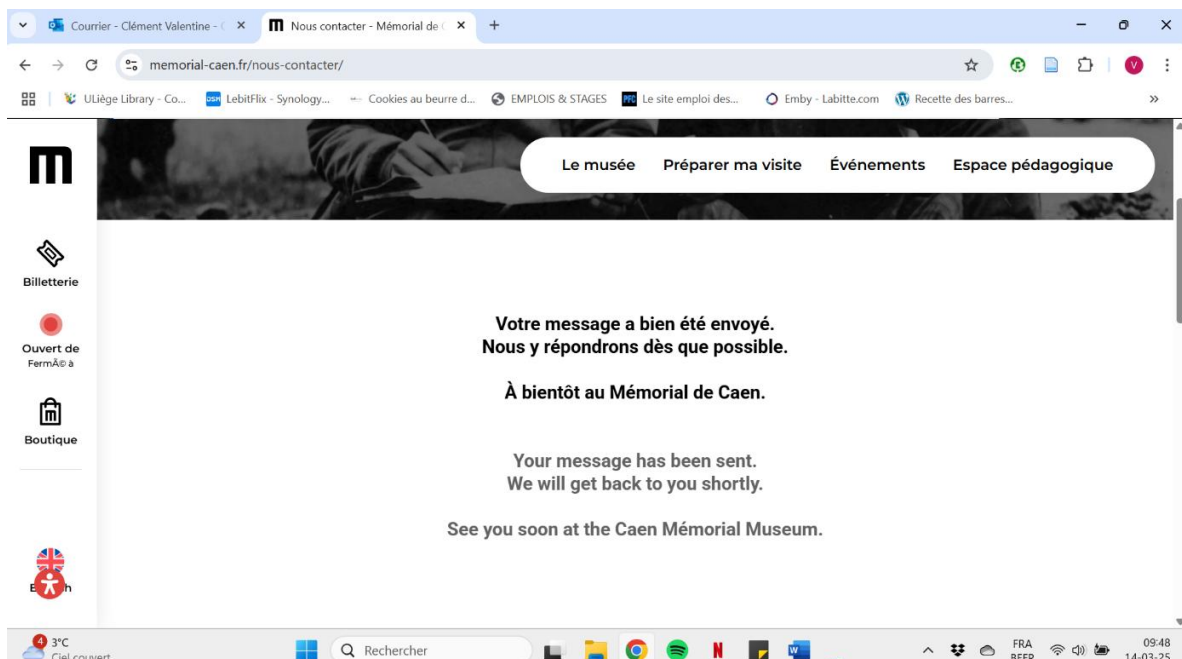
Courrier - Clément Valentine - ×
Nous contacter - Mémorial de ×
+

memorial-caen.fr/nous-contacter/

ULiège Library - Co... LebitFlix - Synology... Cookies au beurre d... EMPLOIS & STAGES Le site emploi des... Emby - Labitte.com Recette des barres...

m

Le musée Préparer ma visite Événements Espace pédagogique

Billetterie

Ouvert de
FermÃ© à

Boutique

Votre message a bien été envoyé.
Nous y répondrons dès que possible.

À bientôt au Mémorial de Caen.

Your message has been sent.
We will get back to you shortly.

See you soon at the Caen Mémorial Museum.

E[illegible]h

4 3°C
Ciel couvert

Rechercher

FRA
BEFR

09:48
14-03-25